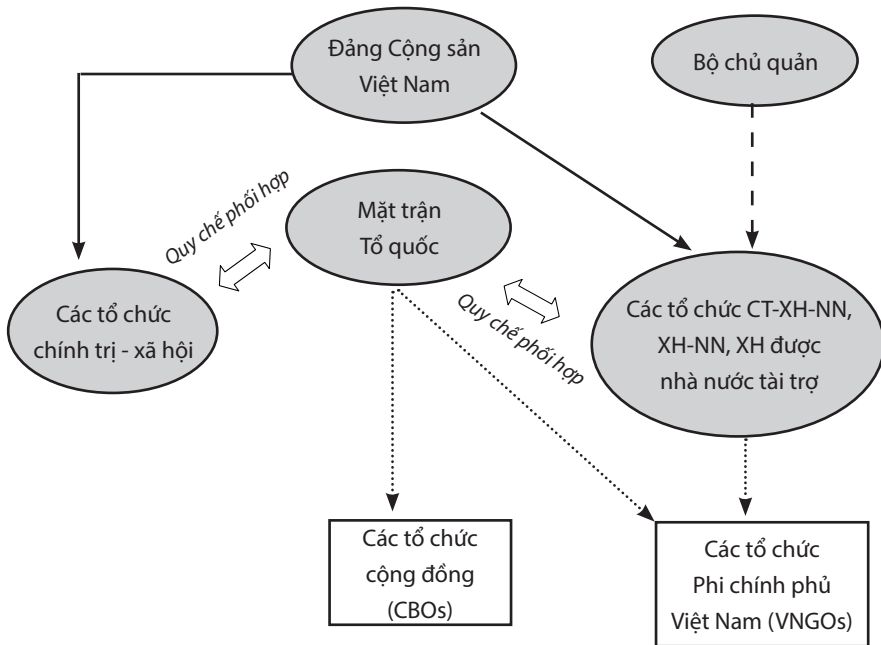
Đảng Cộng sản Việt Nam

Bộ chủ quản

Quy chế phối hợp

Mặt trận Tổ quốc

Các tổ chức chính trị - xã hội

Quy chế phối hợp

Các tổ chức CT-XH-NN, XH-NN, XH được nhà nước tài trợ

Các tổ chức cộng đồng (CBOs)

Các tổ chức Phi chính phủ Việt Nam (VNGOs)